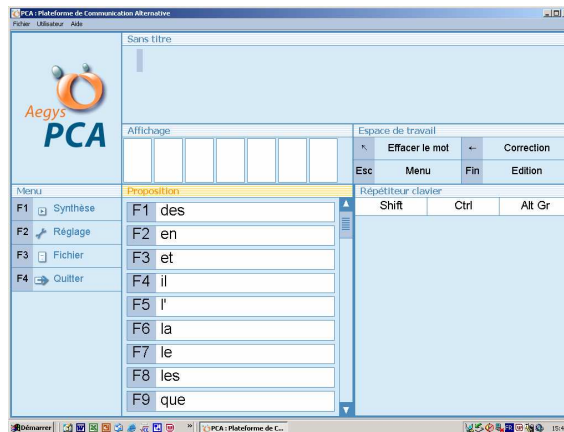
PCA : Plateforme de Communication Alternative

Fichier Utilisateur Aide

Sans titre

Aegys

PCA

Affichage

Espace de travail

| ↖ | Effacer le mot | ← | Correction |
|---|---|---|---|
| Esc | Menu | Fin | Edition |

Menu

F1 Synthèse

F2 Réglage

F3 Fichier

F4 Quitter

Proposition

F1 des

F2 en

F3 et

F4 il

F5 l'

F6 la

F7 le

F8 les

F9 que

Répétiteur clavier

| Shift | Ctrl | Alt Gr |
|---|---|---|

Démarrer

PCA : Plateforme de C...

15:4